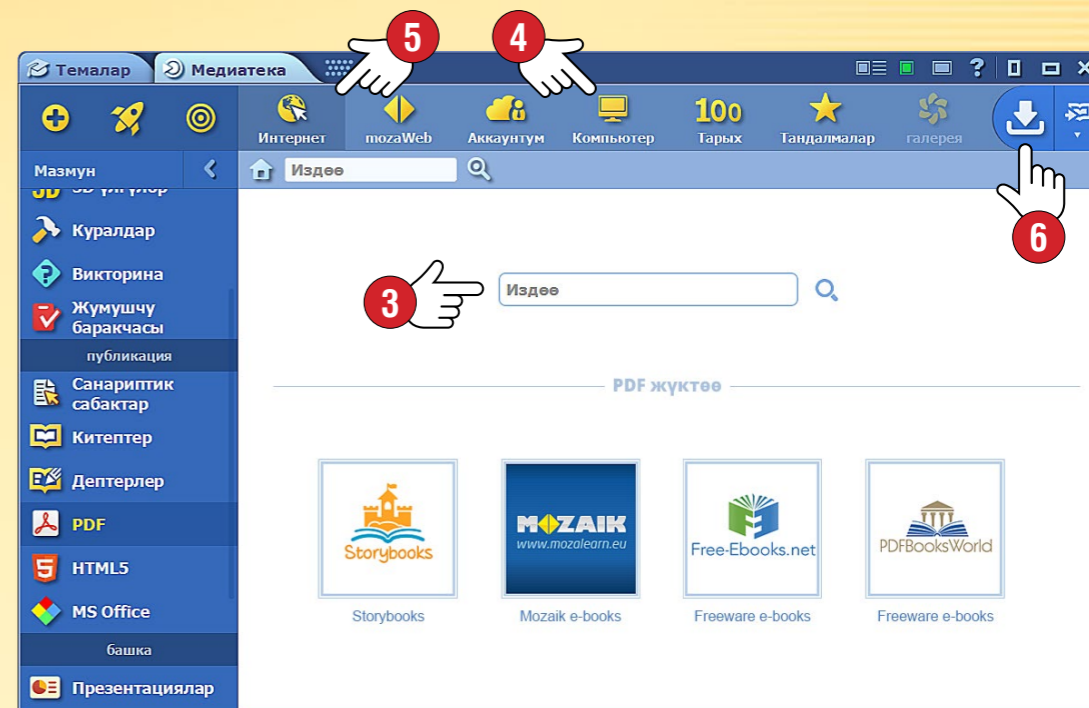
Темалар
Медиатека
5
4
Интернет
mozaWeb
Аккаунтум
Компьютер
100
Тарых
Тандалмалар
галерея
Мазмун
Издөө
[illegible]
Куралдар
Викторина
Жумушчу баракчасы
публикация
Санариптик сабактар
Китептер
Дептерлер
PDF
HTML5
MS Office
башка
Презентациялар
6
3
Издөө
PDF жүктөө
Storybooks
MOZAIK
www.mozalearn.eu
Free-Ebooks.net
PDFBooksWorld
Storybooks
Mozaik e-books
Freeware e-books
Freeware e-books